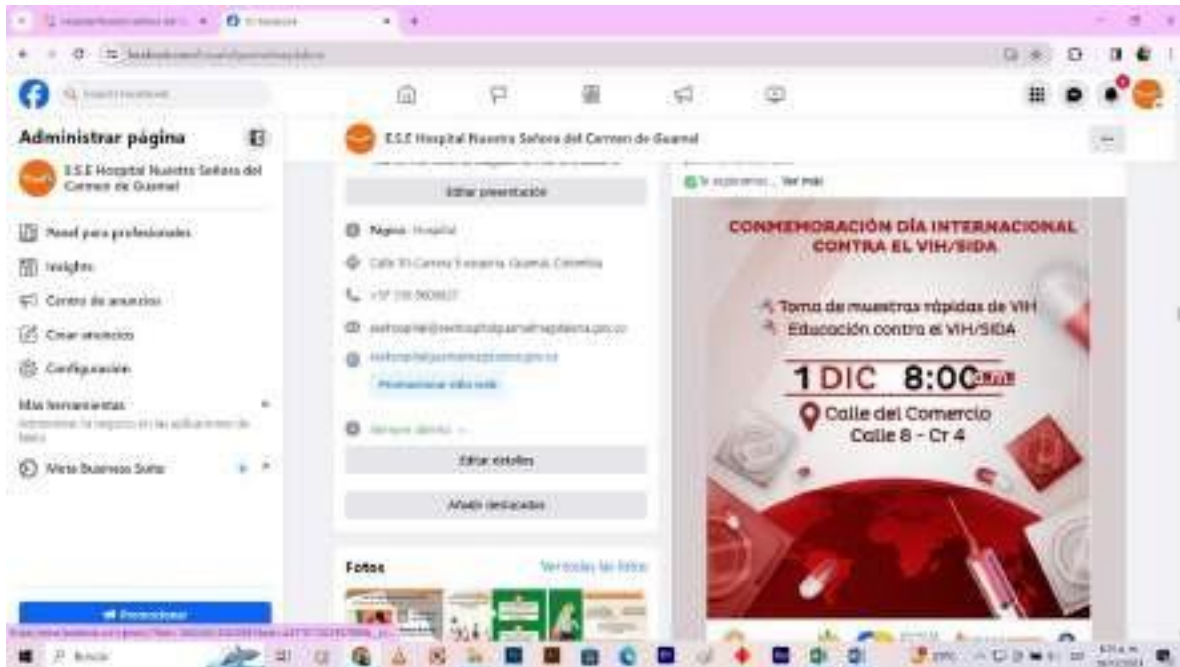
Administrar página

E.S.E Hospital Nuestra Señora del Carmen de Guamal

Panel para profesionales

Insights

Centro de anuncios

Crear anuncios

Configuración

Más herramientas

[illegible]

Meta Business Suite

Promocionar

E.S.E Hospital Nuestra Señora del Carmen de Guamal

Editar presentación

Página · Hospital

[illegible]

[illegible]

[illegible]

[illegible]

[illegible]

Editar detalles

Añadir destacados

Fotos

Ver todas las fotos

Ver más

CONMEMORACIÓN DÍA INTERNACIONAL CONTRA EL VIH/SIDA

Toma de muestras rápidas de VIH

Educación contra el VIH/SIDA

1 DIC 8:00

Calle del Comercio

Calle 8 - Cr 4

Buscar